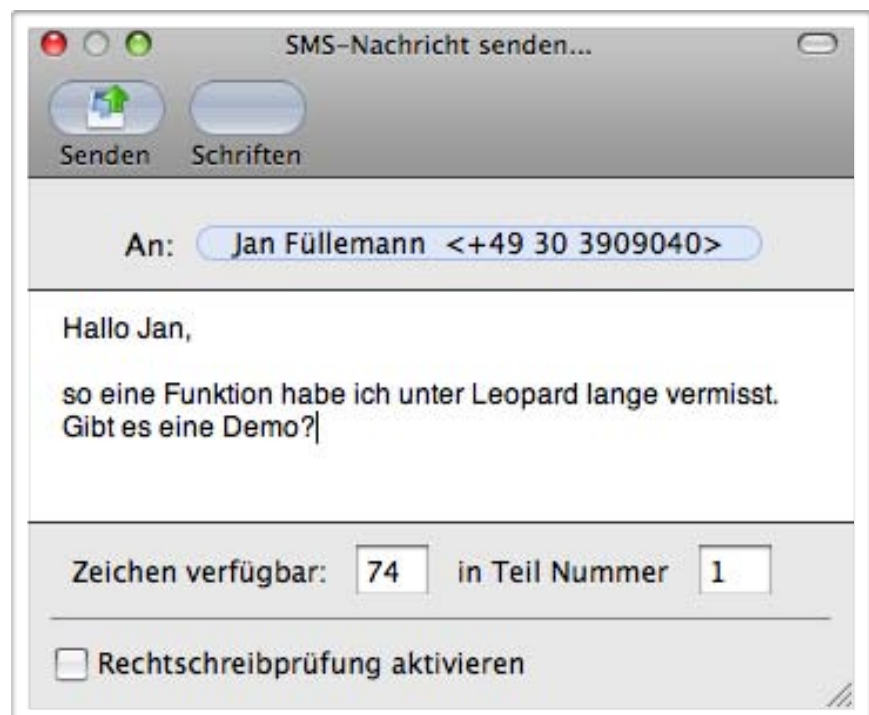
SMS-Nachricht senden...

Senden Schriften

An: Jan Füllemann <+49 30 3909040>

Hallo Jan,

so eine Funktion habe ich unter Leopard lange vermisst. Gibt es eine Demo?

Zeichen verfügbar: 74 in Teil Nummer 1

Rechtschreibprüfung aktivieren